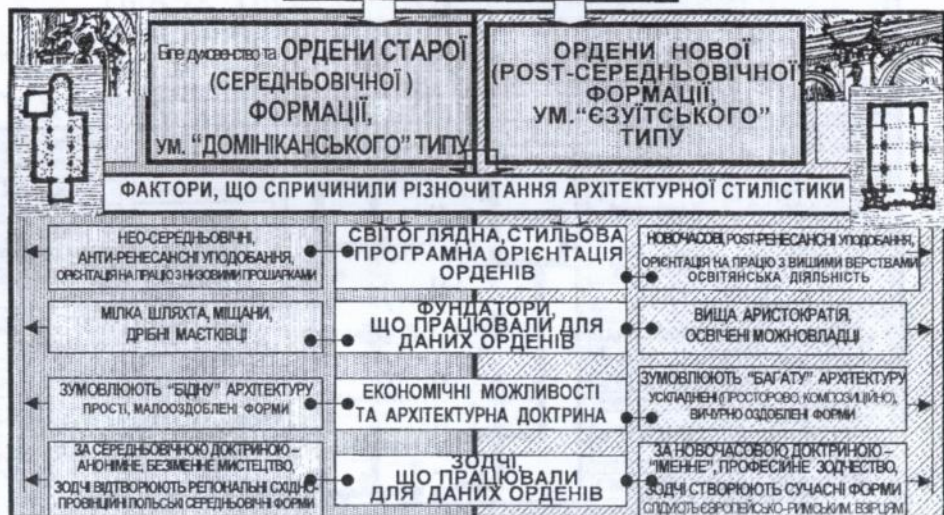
Біле духовенство та ОРДЕНИ СТАРОЇ (СЕРЕДНЬОВІЧНОЇ) ФОРМАЦІЇ, ум. "ДОМІНІКАНСЬКОГО" ТИПУ

ОРДЕНИ НОВОЇ (POST-СЕРЕДНЬОВІЧНОЇ) ФОРМАЦІЇ, УМ."ЄЗУЇТСЬКОГО" ТИПУ

ФАКТОРИ, ЩО СПРИЧИНИЛИ РІЗНОЧИТАННЯ АРХІТЕКТУРНОЇ СТИЛІСТИКИ

НЕО-СЕРЕДНЬОВІЧНІ, АНТИ-РЕНЕСАНСНІ УПОДОБАННЯ, ОРІЄНТАЦІЯ НА ПРАЦЮ З НИЗОВИМИ ПРОШАРКАМИ

СВІТОГЛЯДНА, СТИЛЬОВА ПРОГРАМНА ОРІЄНТАЦІЯ ОРДЕНІВ

НОВОЧАСОВІ, POST-РЕНЕСАНСНІ УПОДОБАННЯ, ОРІЄНТАЦІЯ НА ПРАЦЮ З ВИЩИМИ ВЕРСТВАМИ, ОСВІТЯНСЬКА ДІЯЛЬНІСТЬ

МІЛКА ШЛЯХТА, МІЩАНИ, ДРІБНІ МАЄТКІВЦІ

ФУНДАТОРИ, ЩО ПРАЦЮВАЛИ ДЛЯ ДАНИХ ОРДЕНІВ

ВИЩА АРИСТОКРАТІЯ, ОСВІЧЕНІ МОЖНОВЛАДЦІ

ЗУМОВЛЮЮТЬ "БІДНУ" АРХІТЕКТУРУ ПРОСТІ, МАЛООЗДОБЛЕНІ ФОРМИ

ЕКОНОМІЧНІ МОЖЛИВОСТІ ТА АРХІТЕКТУРНА ДОКТРИНА

ЗУМОВЛЮЮТЬ "БАГАТУ" АРХІТЕКТУРУ УСКЛАДНЕНІ (ПРОСТОРОВО, КОМПОЗИЦІЙНО), ВИЧУРНО ОЗДОБЛЕНІ ФОРМИ

ЗА СЕРЕДНЬОВІЧНОЮ ДОКТРИНОЮ – АНОНІМНЕ, БЕЗІМЕННЕ МИСТЕЦТВО, ЗОДЧІ ВІДТВОРЮЮТЬ РЕГІОНАЛЬНІ СХІДНО-ПРОВІНЦІЙНІ ПОЛЬСЬКІ СЕРЕДНЬОВІЧНІ ФОРМИ

ЗОДЧІ, ЩО ПРАЦЮВАЛИ ДЛЯ ДАНИХ ОРДЕНІВ

ЗА НОВОЧАСОВОЮ ДОКТРИНОЮ – "ІМЕННЕ", ПРОФЕСІЙНЕ ЗОДЧЕСТВО, ЗОДЧІ СТВОРЮЮТЬ СУЧАСНІ ФОРМИ СЛІДУЮЧИ ЄВРОПЕЙСЬКО-РИМСЬКИМ ВЗІРЦЯМ